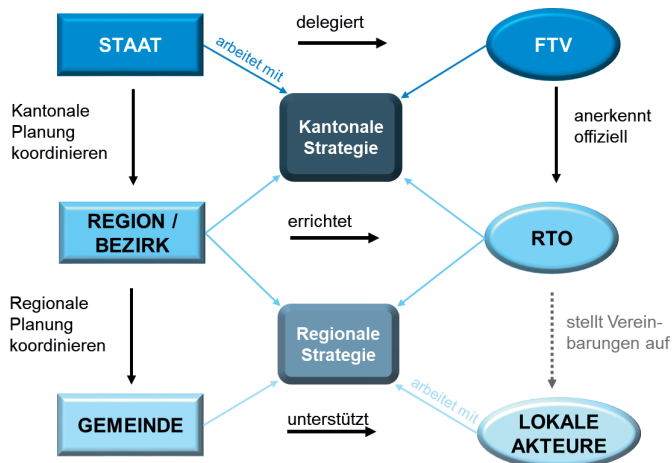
STAAT

arbeitet mit

delegiert

FTV

Kantonale Planung koordinieren

Kantonale Strategie

anerkennt offiziell

REGION / BEZIRK

errichtet

RTO

Regionale Planung koordinieren

Regionale Strategie

stellt Vereinbarungen auf

GEMEINDE

unterstützt

arbeitet mit

LOKALE AKTEURE